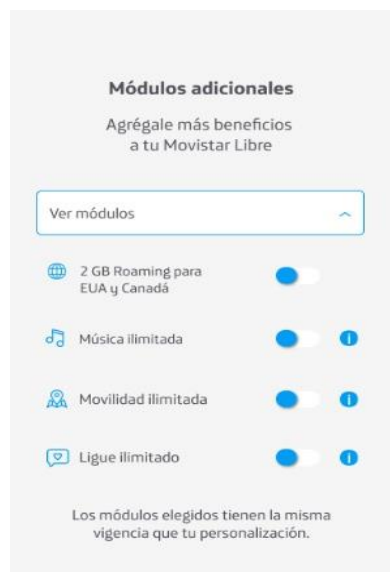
Módulos adicionales

Agrégale más beneficios a tu Movistar Libre

Ver módulos

2 GB Roaming para EUA y Canadá

Música ilimitada

Movilidad ilimitada

Ligue ilimitado

Los módulos elegidos tienen la misma vigencia que tu personalización.